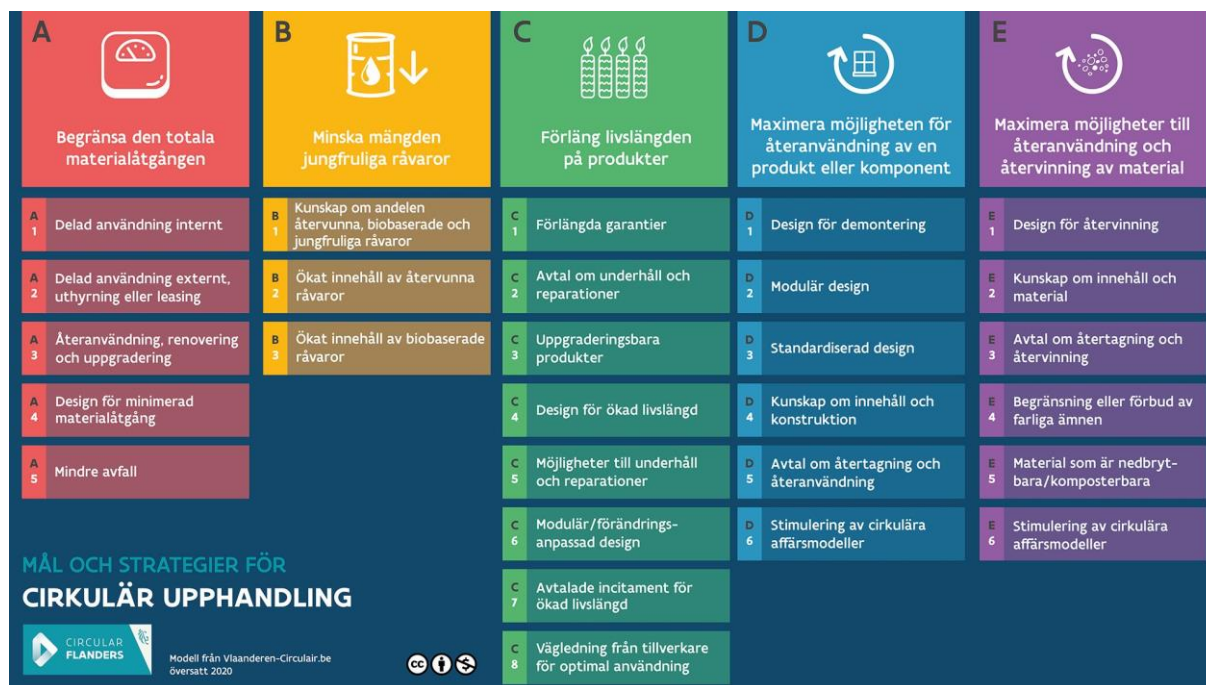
A

Begränsa den totala materialåtgången

A1 Delad användning internt

A2 Delad användning externt, uthyrning eller leasing

A3 Återanvändning, renovering och uppgradering

A4 Design för minimerad materialåtgång

A5 Mindre avfall

B

Minska mängden jungfruliga råvaror

B1 Kunskap om andelen återvunna, biobaserade och jungfruliga råvaror

B2 Ökat innehåll av återvunna råvaror

B3 Ökat innehåll av biobaserade råvaror

C

Förläng livslängden på produkter

C1 Förlängda garantier

C2 Avtal om underhåll och reparationer

C3 Uppgraderingsbara produkter

C4 Design för ökad livslängd

C5 Möjligheter till underhåll och reparationer

C6 Modulär/förändringsanpassad design

C7 Avtalade incitament för ökad livslängd

C8 Vägledning från tillverkare för optimal användning

D

Maximera möjligheten för återanvändning av en produkt eller komponent

D1 Design för demontering

D2 Modulär design

D3 Standardiserad design

D4 Kunskap om innehåll och konstruktion

D5 Avtal om återtagning och återanvändning

D6 Stimulering av cirkulära affärsmodeller

E

Maximera möjligheter till återanvändning och återvinning av material

E1 Design för återvinning

E2 Kunskap om innehåll och material

E3 Avtal om återtagning och återvinning

E4 Begränsning eller förbud av farliga ämnen

E5 Material som är nedbrytbara/komposterbara

E6 Stimulering av cirkulära affärsmodeller

MÅL OCH STRATEGIER FÖR
CIRKULÄR UPPHANDLING

CIRCULAR FLANDERS

Modell från Vlaanderen-Circulair.be
översatt 2020